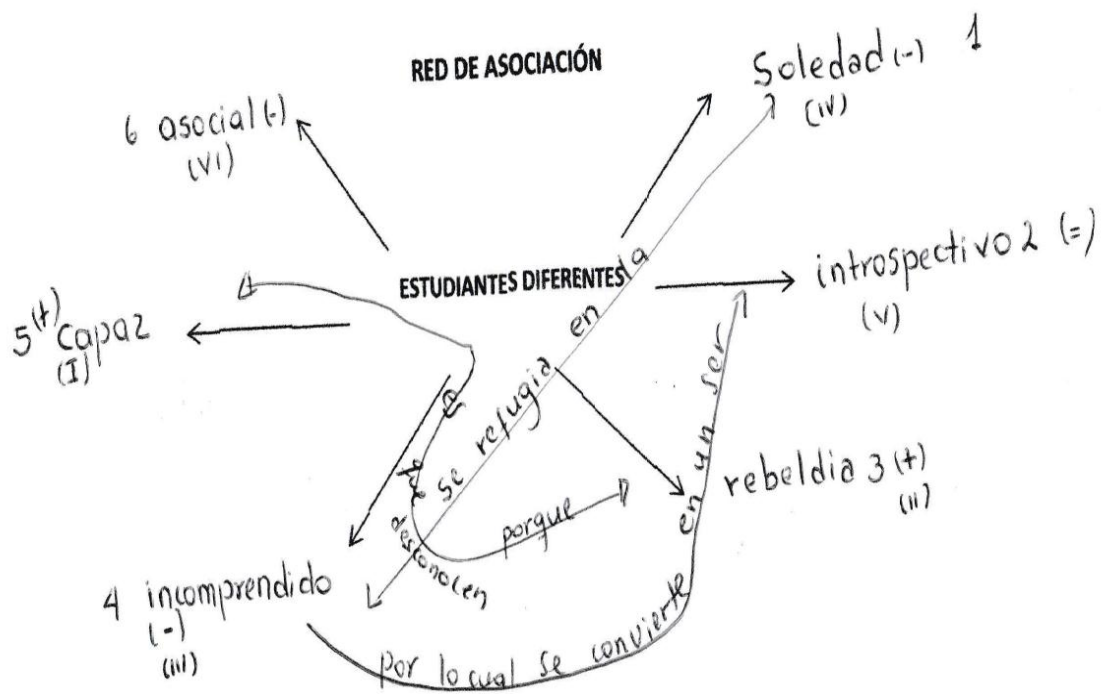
RED DE ASOCIACIÓN

Soledad (-) 1
(IV)

6 asocial (-)
(VI)

ESTUDIANTES DIFERENTES

introspectivo 2 (=)
(V)

5 (+) Capaz
(I)

se refugia en la

rebeldia 3 (+)
(II)

porque

desconocen

en un ser

4 incomprendido
(-)
(III)

por lo cual se convierte